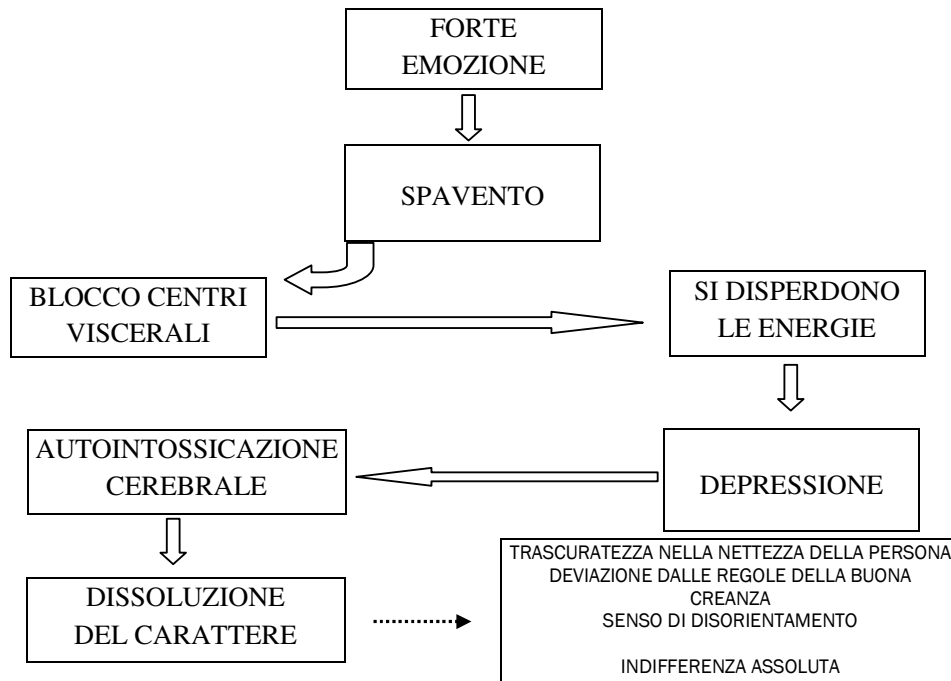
FORTE EMOZIONE

SPAVENTO

BLOCCO CENTRI VISCERALI

SI DISPERDONO LE ENERGIE

AUTOINTOSSICAZIONE CEREBRALE

DEPRESSIONE

DISSOLUZIONE DEL CARATTERE

TRASCURATEZZA NELLA NETTEZZA DELLA PERSONA
DEVIAZIONE DALLE REGOLE DELLA BUONA CREANZA
SENSO DI DISORIENTAMENTO

INDIFFERENZA ASSOLUTA